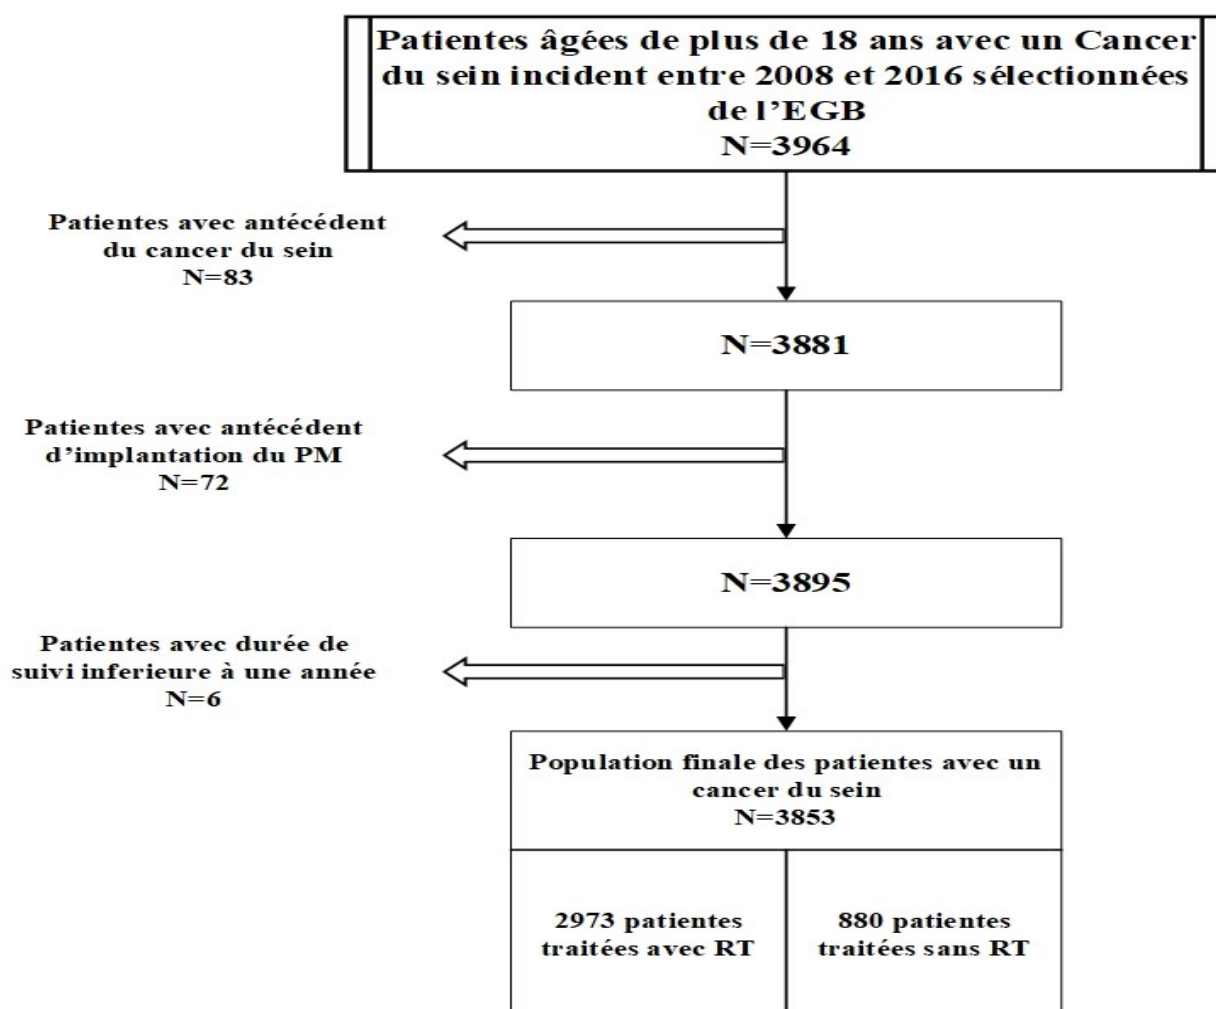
Patientes âgées de plus de 18 ans avec un Cancer du sein incident entre 2008 et 2016 sélectionnées de l'EGB
N=3964

Patientes avec antécédent du cancer du sein
N=83

N=3881

Patientes avec antécédent d'implantation du PM
N=72

N=3895

Patientes avec durée de suivi inferieure à une année
N=6

Population finale des patientes avec un cancer du sein
N=3853

2973 patientes traitées avec RT

880 patientes traitées sans RT